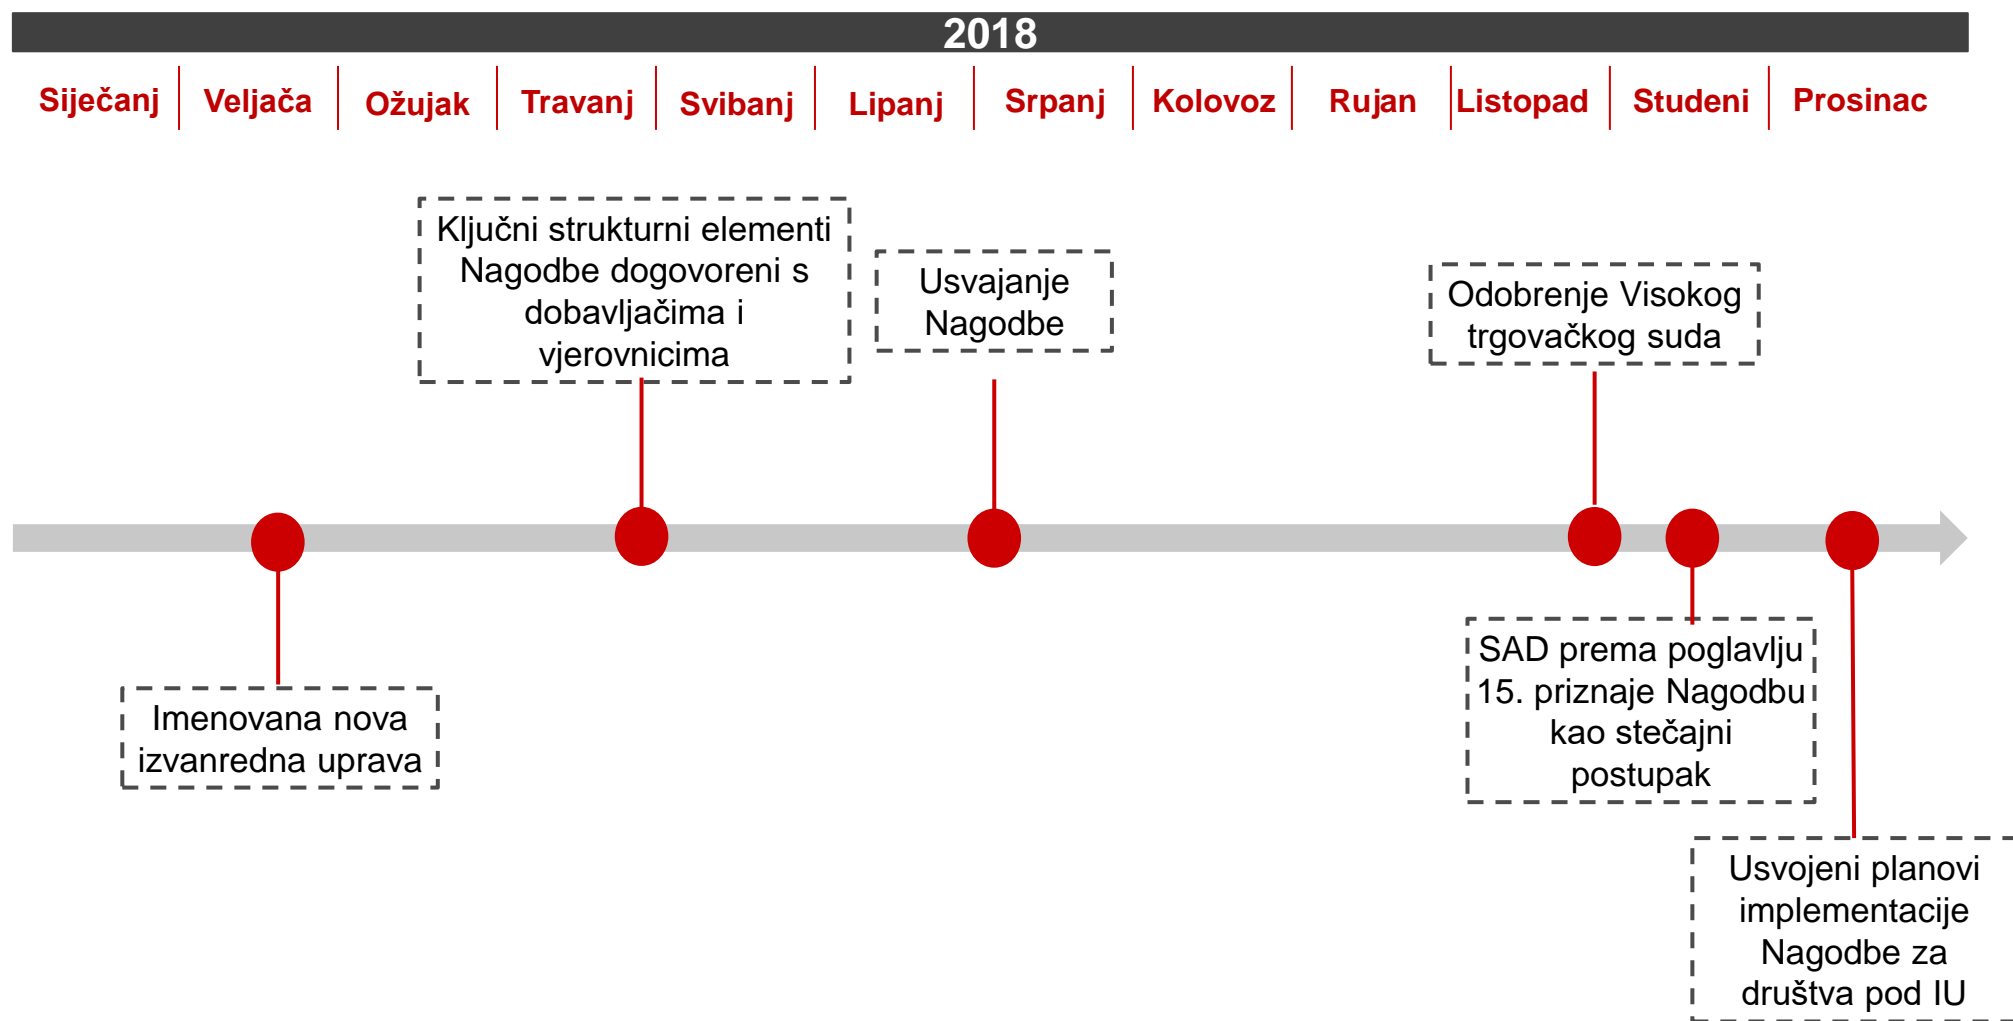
2018

Siječanj | Veljača | Ožujak | Travanj | Svibanj | Lipanj | Srpanj | Kolovoz | Rujan | Listopad | Studeni | Prosinac

Ključni strukturni elementi Nagodbe dogovoreni s dobavljačima i vjerovnicima

Usvajanje Nagodbe

Odobrenje Visokog trgovačkog suda

Imenovana nova izvanredna uprava

SAD prema poglavlju 15. priznaje Nagodbu kao stečajni postupak

Usvojeni planovi implementacije Nagodbe za društva pod IU